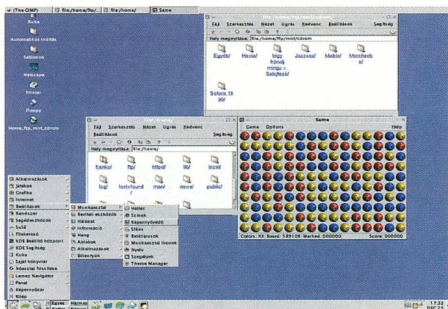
[The GIMP] file:/home/ftp/ file:/home/ Same

Kuka

Automatikus indítás

Sablonok

Netscape

Printer

Floppy

Home_ftp_mnt_tdrom

Fájl Szerkesztés Nézet Ugrás Kedvenc Beállítások Segítség
Hely megnyitása: file:/home/ftp/mnt/cdrom

Egyéb Hírek! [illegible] Jozsesz Melor Konzhanok

Sokat_ki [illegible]

Fájl Szerkesztés Nézet Ugrás Kedvenc Segítség
Beállítások
Hely megnyitása: file:/home/

ftproot lost+found mnt

kernel jpg moml usr public

Game Options Help
Colors: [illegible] Board: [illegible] Marked: 000000 Score: 000000

Alkalmazások
Játékok
Grafika
Internet
Multimédia
Rendszer
Segédeszközök
SuSE
Témamenü
KDE Beállító központ
KDE Segítség
Kuka
Saját könyvtár
Mesozoic Részlebe
Lemez Navigátor
Panel
Képernyőzár
Kilép

Munkaasztal
Sezhal eszközök
Háttér
Információ
Nyelv
Ablakok
Alkalmazások
Billentyűk

Háttér
Színek
Képernyővédő
Stílus
Betűkészlet
Munkaasztal témák
Nyelv
Szegélyek
Theme Manager

17:33